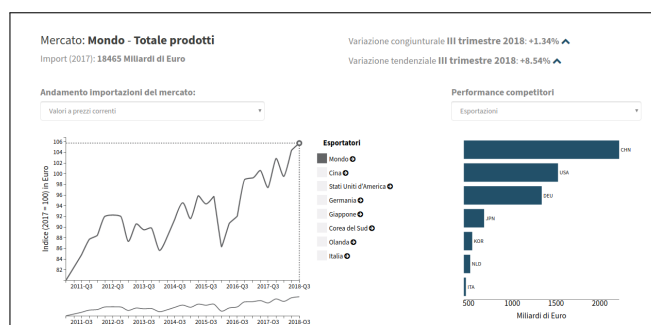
Mercato: **Mondo** - **Totale prodotti**

Import (2017): **18465 Miliardi di Euro**

Variazione congiunturale **III trimestre 2018**: **+1.34%**

Variazione tendenziale **III trimestre 2018**: **+8.54%**

**Andamento importazioni del mercato:**

Valori a prezzi correnti

**Performance competitori**

Esportazioni

Indice (2017 = 100) in Euro

106
104
102
100
98
96
94
92
90
88
86
84
82

2011-Q3 2012-Q3 2013-Q3 2014-Q3 2015-Q3 2016-Q3 2017-Q3 2018-Q3

2011-Q3 2012-Q3 2013-Q3 2014-Q3 2015-Q3 2016-Q3 2017-Q3 2018-Q3

**Esportatori**

Mondo
Cina
Stati Uniti d'America
Germania
Giappone
Corea del Sud
Olanda
Italia

CHN
USA
DEU
JPN
KOR
NLD
ITA

500 1000 1500 2000

Miliardi di Euro